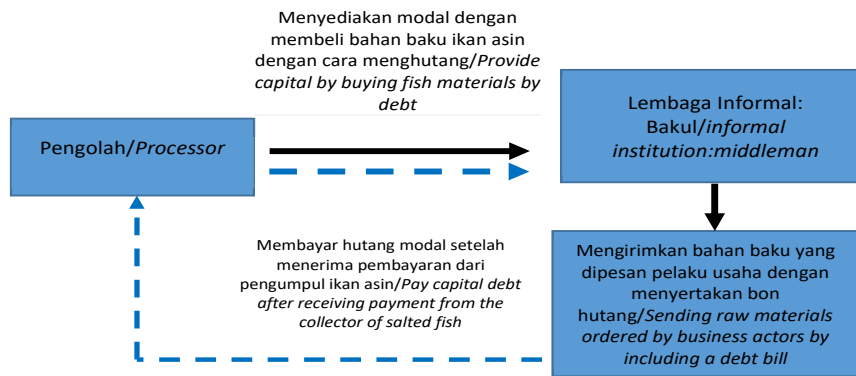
Menyediakan modal dengan membeli bahan baku ikan asin dengan cara menghutang/*Provide capital by buying fish materials by debt*

Pengolah/*Processor*

Lembaga Informal: Bakul/*informal institution:middleman*

Membayar hutang modal setelah menerima pembayaran dari pengumpul ikan asin/*Pay capital debt after receiving payment from the collector of salted fish*

Mengirimkan bahan baku yang dipesan pelaku usaha dengan menyertakan bon hutang/*Sending raw materials ordered by business actors by including a debt bill*